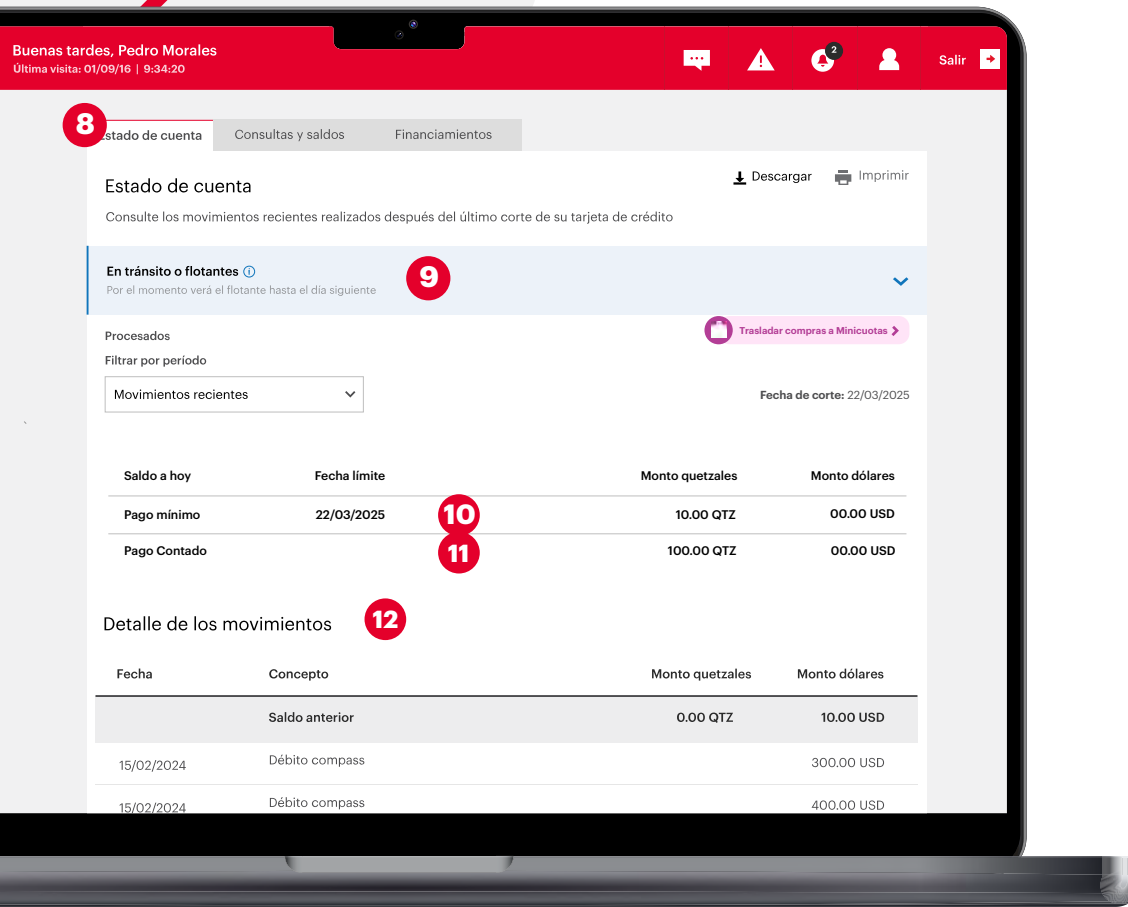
Buenas tardes, Pedro Morales
Última visita: 01/09/16 | 9:34:20

2

Salir

8

stado de cuenta | Consultas y saldos | Financiamientos

Estado de cuenta

Descargar | Imprimir

Consulte los movimientos recientes realizados después del último corte de su tarjeta de crédito

En tránsito o flotantes
Por el momento verá el flotante hasta el dia siguiente

9

Procesados

Trasladar compras a Minicuotas

Filtrar por período

Movimientos recientes

Fecha de corte: 22/03/2025

| Saldo a hoy | Fecha límite | Monto quetzales | Monto dólares |
|---|---|---|---|
| Pago mínimo | 22/03/2025 | 10.00 QTZ | 00.00 USD |
| Pago Contado | | 100.00 QTZ | 00.00 USD |

10

11

Detalle de los movimientos

12

| Fecha | Concepto | Monto quetzales | Monto dólares |
|---|---|---|---|
| | Saldo anterior | 0.00 QTZ | 10.00 USD |
| 15/02/2024 | Débito compass | | 300.00 USD |
| 15/02/2024 | Débito compass | | 400.00 USD |